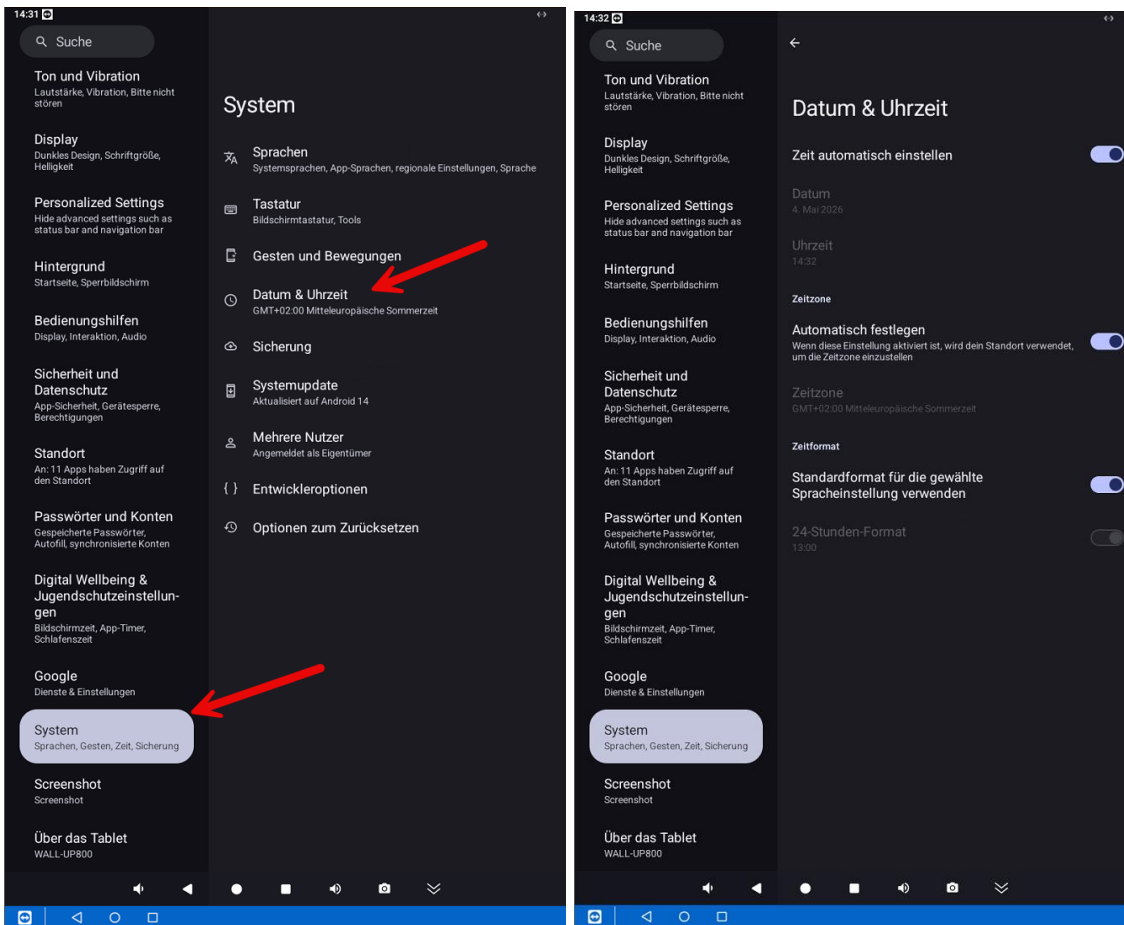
14:31

Suche

Ton und Vibration
Lautstärke, Vibration, Bitte nicht stören

Display
Dunkles Design, Schriftgröße, Helligkeit

Personalized Settings
Hide advanced settings such as status bar and navigation bar

Hintergrund
Startseite, Sperrbildschirm

Bedienungshilfen
Display, Interaktion, Audio

Sicherheit und Datenschutz
App-Sicherheit, Gerätesperre, Berechtigungen

Standort
An: 11 Apps haben Zugriff auf den Standort

Passwörter und Konten
Gespeicherte Passwörter, Autofill, synchronisierte Konten

Digital Wellbeing & Jugendschutzeinstellungen
Bildschirmzeit, App-Timer, Schlafenszeit

Google
Dienste & Einstellungen

System
Sprachen, Gesten, Zeit, Sicherung

Screenshot
Screenshot

Über das Tablet
WALL-UP800

System

Sprachen
Systemsprachen, App-Sprachen, regionale Einstellungen, Sprache

Tastatur
Bildschirmtastatur, Tools

Gesten und Bewegungen

Datum & Uhrzeit
GMT+02:00 Mitteleuropäische Sommerzeit

Sicherung

Systemupdate
Aktualisiert auf Android 14

Mehrere Nutzer
Angemeldet als Eigentümer

{ } Entwickleroptionen

Optionen zum Zurücksetzen

14:32

Suche

Ton und Vibration
Lautstärke, Vibration, Bitte nicht stören

Display
Dunkles Design, Schriftgröße, Helligkeit

Personalized Settings
Hide advanced settings such as status bar and navigation bar

Hintergrund
Startseite, Sperrbildschirm

Bedienungshilfen
Display, Interaktion, Audio

Sicherheit und Datenschutz
App-Sicherheit, Gerätesperre, Berechtigungen

Standort
An: 11 Apps haben Zugriff auf den Standort

Passwörter und Konten
Gespeicherte Passwörter, Autofill, synchronisierte Konten

Digital Wellbeing & Jugendschutzeinstellungen
Bildschirmzeit, App-Timer, Schlafenszeit

Google
Dienste & Einstellungen

System
Sprachen, Gesten, Zeit, Sicherung

Screenshot
Screenshot

Über das Tablet
WALL-UP800

Datum & Uhrzeit

Zeit automatisch einstellen

Datum
4. Mai 2026

Uhrzeit
14:32

Zeitzone

Automatisch festlegen
Wenn diese Einstellung aktiviert ist, wird dein Standort verwendet, um die Zeitzone einzustellen

Zeitzone
GMT+02:00 Mitteleuropäische Sommerzeit

Zeitformat

Standardformat für die gewählte Spracheinstellung verwenden

24-Stunden-Format
13:00